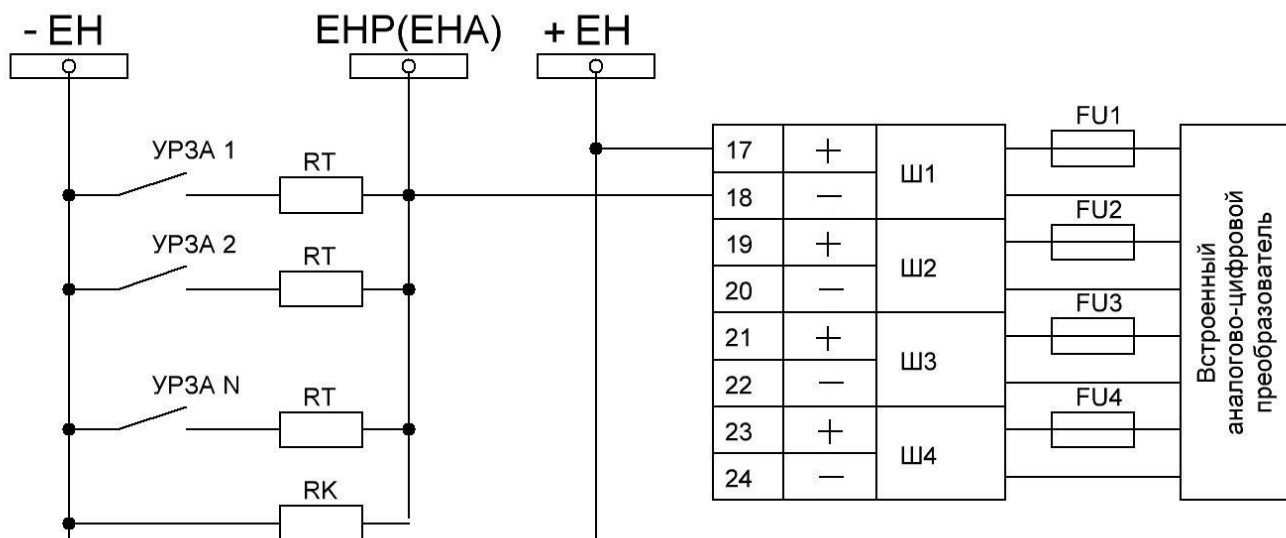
- ЕН

ЕНР(ЕНА)

+ ЕН

УРЗА 1

RT

УРЗА 2

RT

УРЗА N

RT

RK

| 17 | + | Ш1 |
|---|---|---|
| 18 | — | |
| 19 | + | Ш2 |
| 20 | — | |
| 21 | + | Ш3 |
| 22 | — | |
| 23 | + | Ш4 |
| 24 | — | |

FU1

FU2

FU3

FU4

Встроенный аналогово-цифровой преобразователь